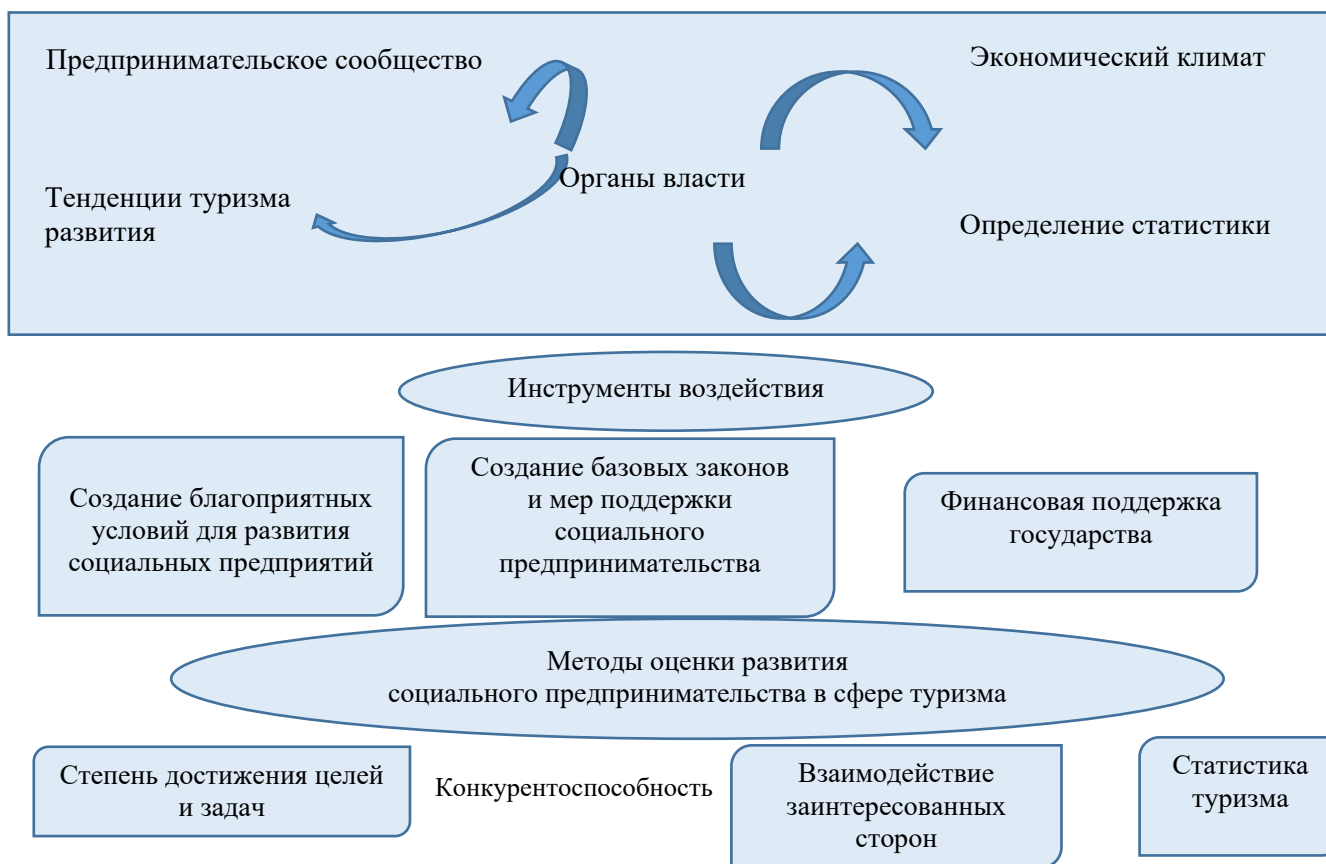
Предпринимательское сообщество

Экономический климат

Органы власти

Тенденции туризма развития

Определение статистики

Инструменты воздействия

Создание благоприятных условий для развития социальных предприятий

Создание базовых законов и мер поддержки социального предпринимательства

Финансовая поддержка государства

Методы оценки развития социального предпринимательства в сфере туризма

Степень достижения целей и задач

Конкурентоспособность

Взаимодействие заинтересованных сторон

Статистика туризма